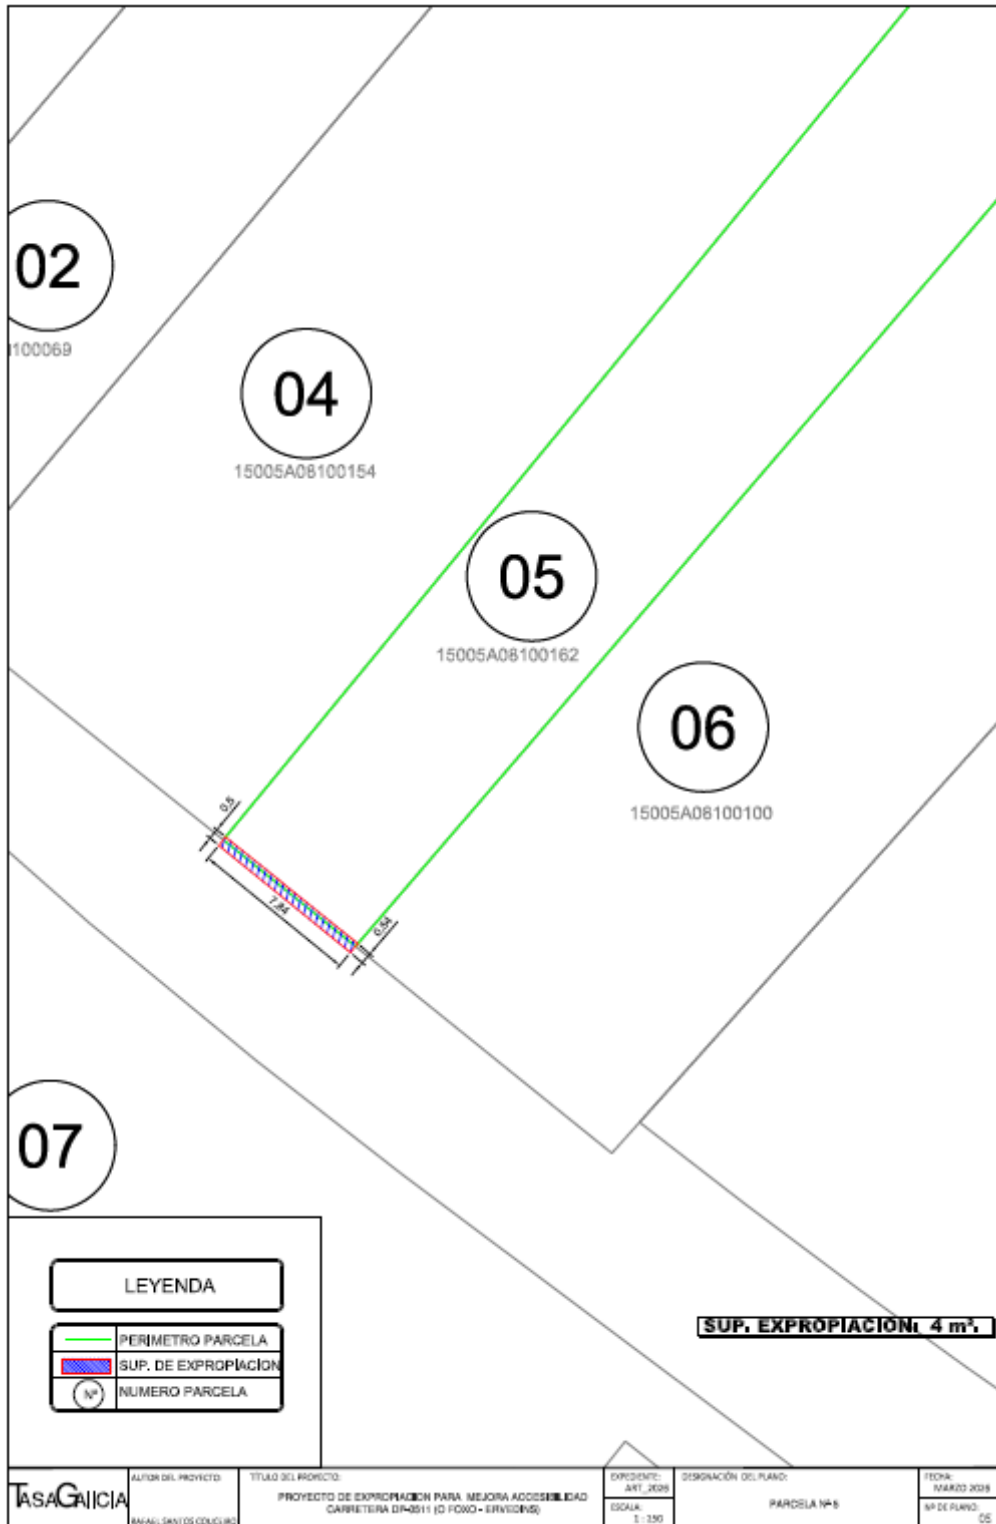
02
100069

04
15005A08100154

05
15005A08100162

06
15005A08100100

0.5
7.84
0.54

07

LEYENDA

| | |
|---|---|
| | PERIMETRO PARCELA |
| | SUP. DE EXPROPIACION |
| Nº | NUMERO PARCELA |

SUP. EXPROPIACION: 4 m².

TASAGALICIA

AUTOR DEL PROYECTO:
RAFAEL SANTOS COUCEIRO

TITULO DEL PROYECTO:
PROYECTO DE EXPROPIACION PARA MEJORA ACCESIBILIDAD CARRETERA DP-0511 (O FOXO - ERVEDINS)

EXPEDIENTE:
ART_2026

ESCALA:
1 : 250

DESIGNACIÓN DEL PLANO:
PARCELA Nº 5

FECHA:
MARZO 2026

Nº DE PLANO:
05